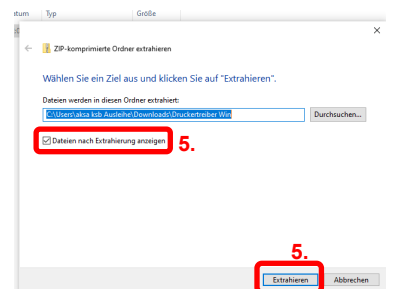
atum Typ Größe

×

ZIP-komprimierte Ordner extrahieren

Wählen Sie ein Ziel aus und klicken Sie auf "Extrahieren".

Dateien werden in diesen Ordner extrahiert:

C:\Users\aksa ksb Ausleihe\Downloads\Druckertreiber Win

Durchsuchen...

Dateien nach Extrahierung anzeigen

5.

5.

Extrahieren

Abbrechen